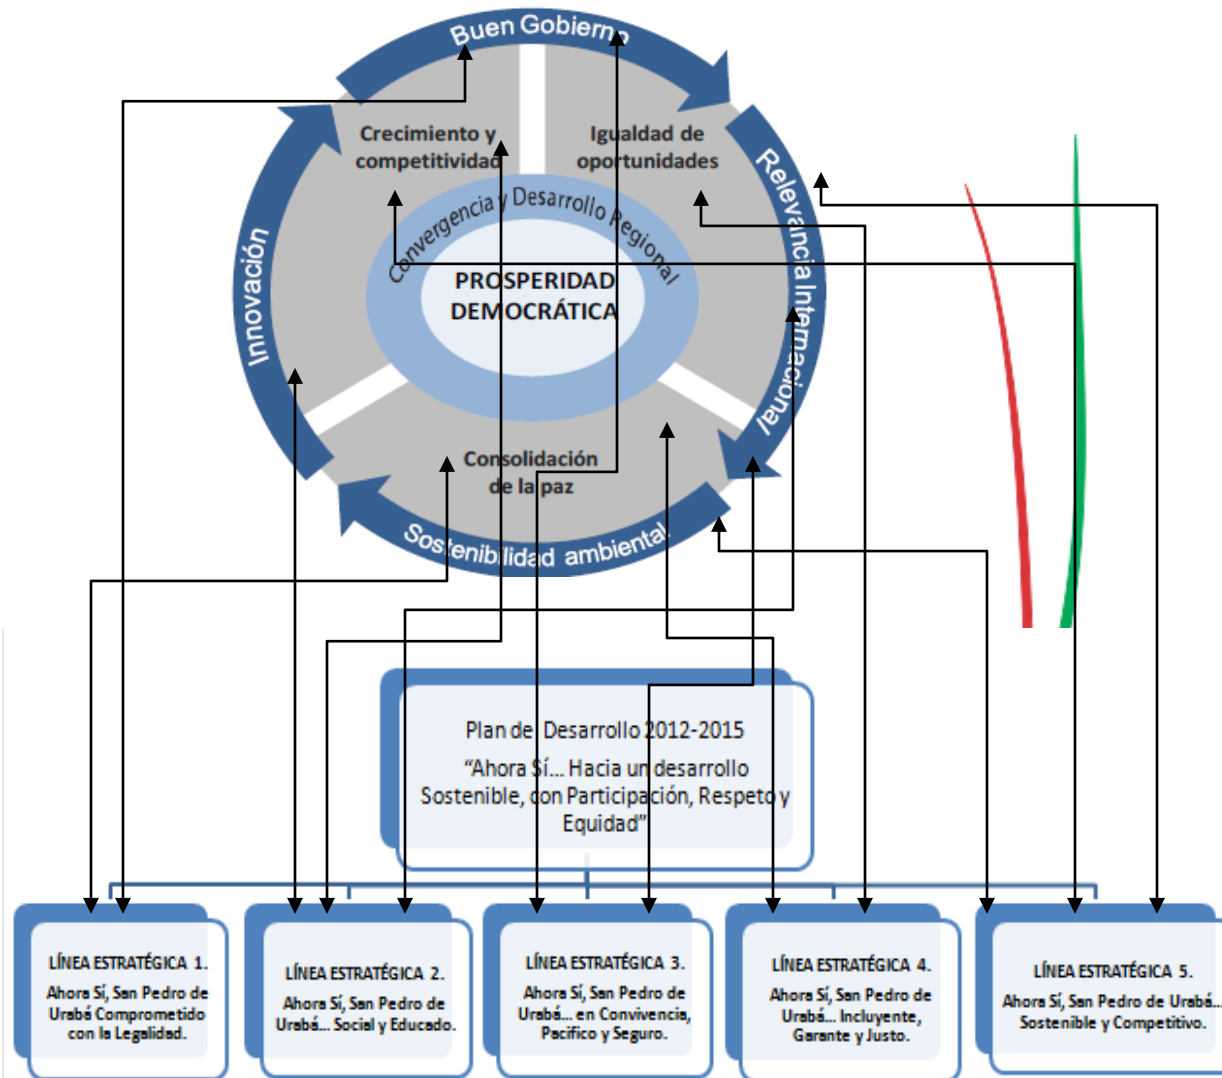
Buen Gobierno

Relevancia Internacional

Sostenibilidad ambiental

Innovación

Crecimiento y competitividad

Igualdad de oportunidades

Consolidación de la paz

Convergencia y Desarrollo Regional

PROSPERIDAD DEMOCRÁTICA

Plan de Desarrollo 2012-2015
"Ahora Sí... Hacia un desarrollo Sostenible, con Participación, Respeto y Equidad"

LÍNEA ESTRATÉGICA 1.
Ahora Sí, San Pedro de Urabá Comprometido con la Legalidad.

LÍNEA ESTRATÉGICA 2.
Ahora Sí, San Pedro de Urabá... Social y Educado.

LÍNEA ESTRATÉGICA 3.
Ahora Sí, San Pedro de Urabá... en Convivencia, Pacífico y Seguro.

LÍNEA ESTRATÉGICA 4.
Ahora Sí, San Pedro de Urabá... Incluyente, Garante y Justo.

LÍNEA ESTRATÉGICA 5.
Ahora Sí, San Pedro de Urabá... Sostenible y Competitivo.